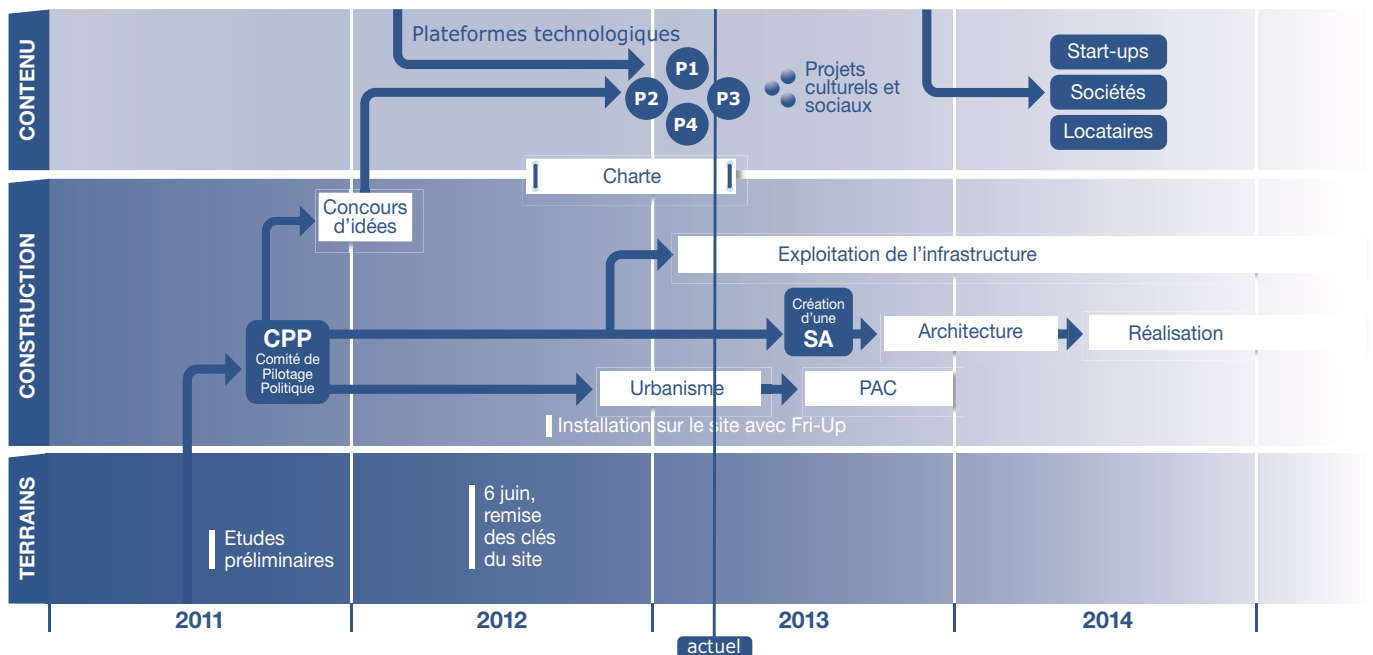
CONTENU

Plateformes technologiques

P1
P2
P3
P4

Projets culturels et sociaux

Start-ups
Sociétés
Locataires

Charte

CONSTRUCTION

Concours d'idées

Exploitation de l'infrastructure

CPP
Comité de Pilotage Politique

Création d'une SA

Architecture

Réalisation

Urbanisme

PAC

Installation sur le site avec Fri-Up

TERRAINS

Etudes préliminaires

6 juin, remise des clés du site

2011
2012
2013
2014

actuel